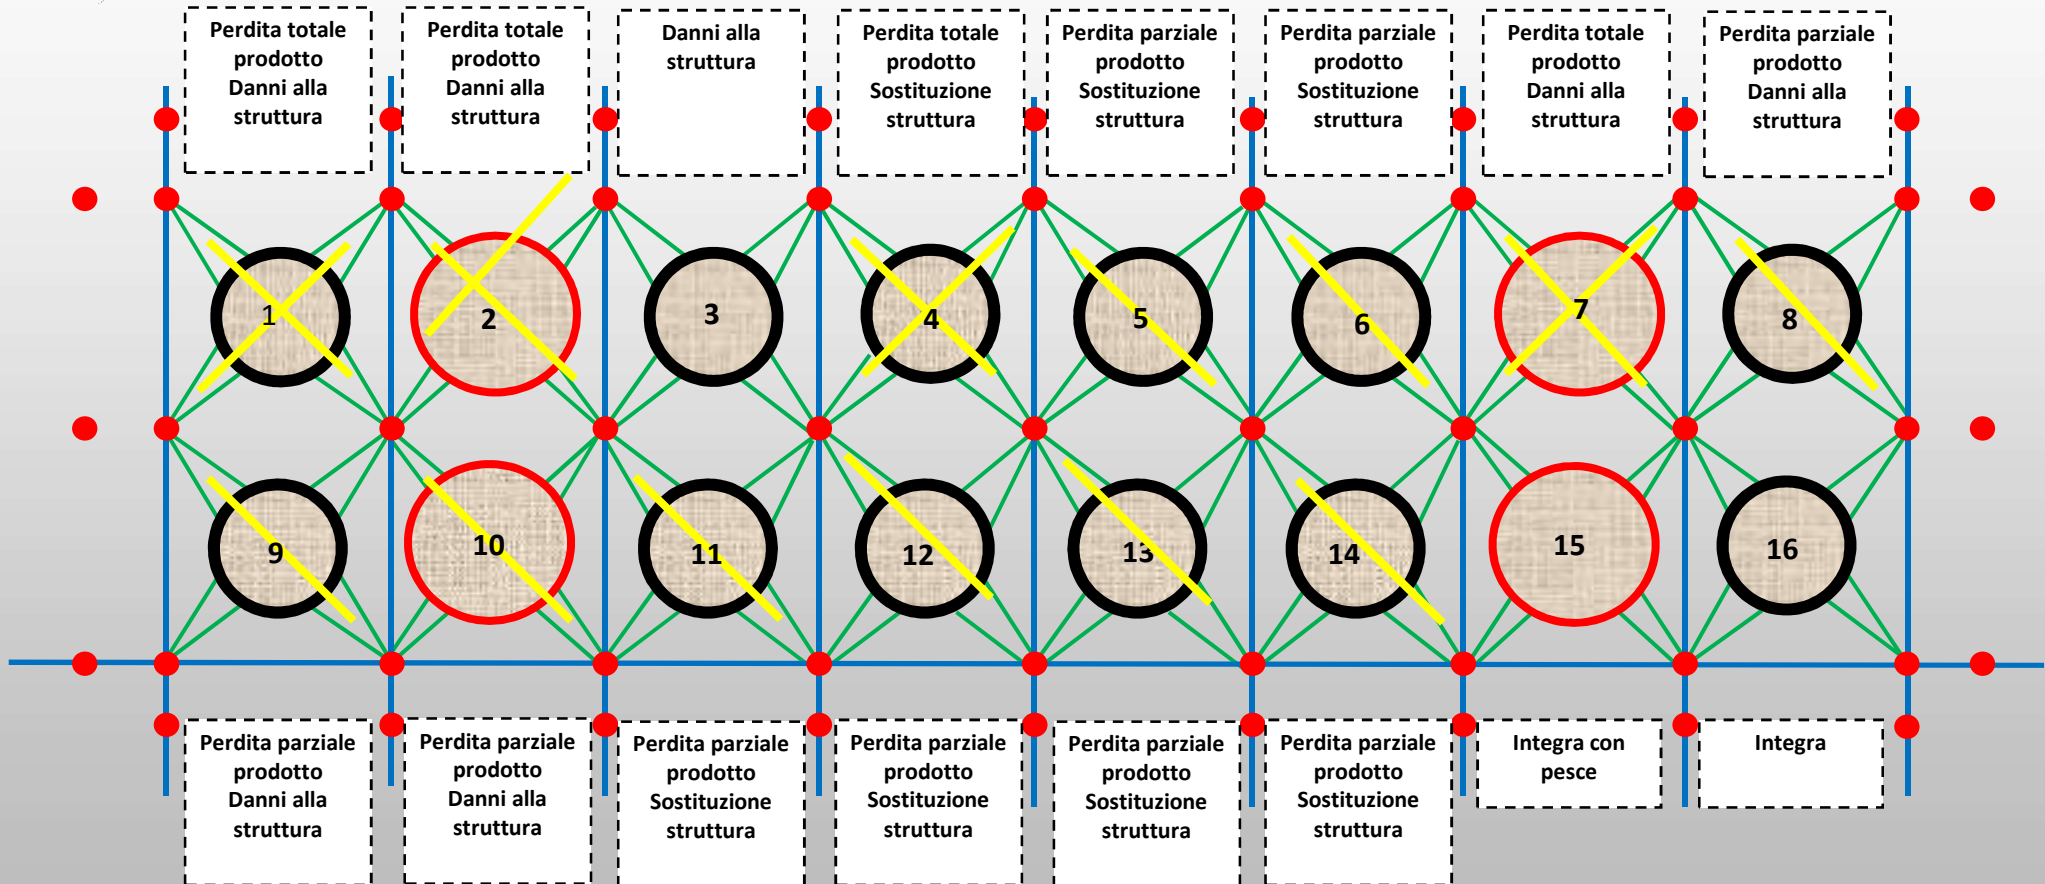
Perdita totale prodotto Danni alla struttura

Perdita totale prodotto Danni alla struttura

Danni alla struttura

Perdita totale prodotto Sostituzione struttura

Perdita parziale prodotto Sostituzione struttura

Perdita parziale prodotto Sostituzione struttura

Perdita totale prodotto Danni alla struttura

Perdita parziale prodotto Danni alla struttura

1 2 3 4 5 6 7 8

9 10 11 12 13 14 15 16

Perdita parziale prodotto Danni alla struttura

Perdita parziale prodotto Danni alla struttura

Perdita parziale prodotto Sostituzione struttura

Perdita parziale prodotto Sostituzione struttura

Perdita parziale prodotto Sostituzione struttura

Perdita parziale prodotto Sostituzione struttura

Integra con pesce

Integra